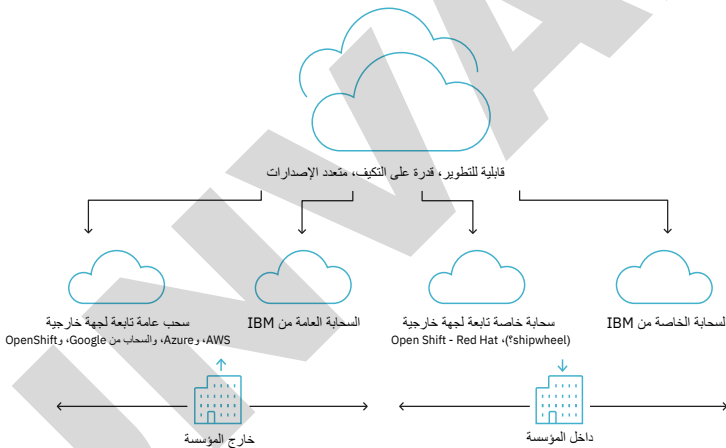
قابلية للتطوير، قدرة على التكيف، متعدد الإصدارات

سحب عامة تابعة لجهة خارجية
AWS، وAzure، والسحاب من Google، وOpenShift

السحابة العامة من IBM

سحابة خاصة تابعة لجهة خارجية
Open Shift - Red Hat ،(shipwheel)

لسحابة الخاصة من IBM

خارج المؤسسة

داخل المؤسسة